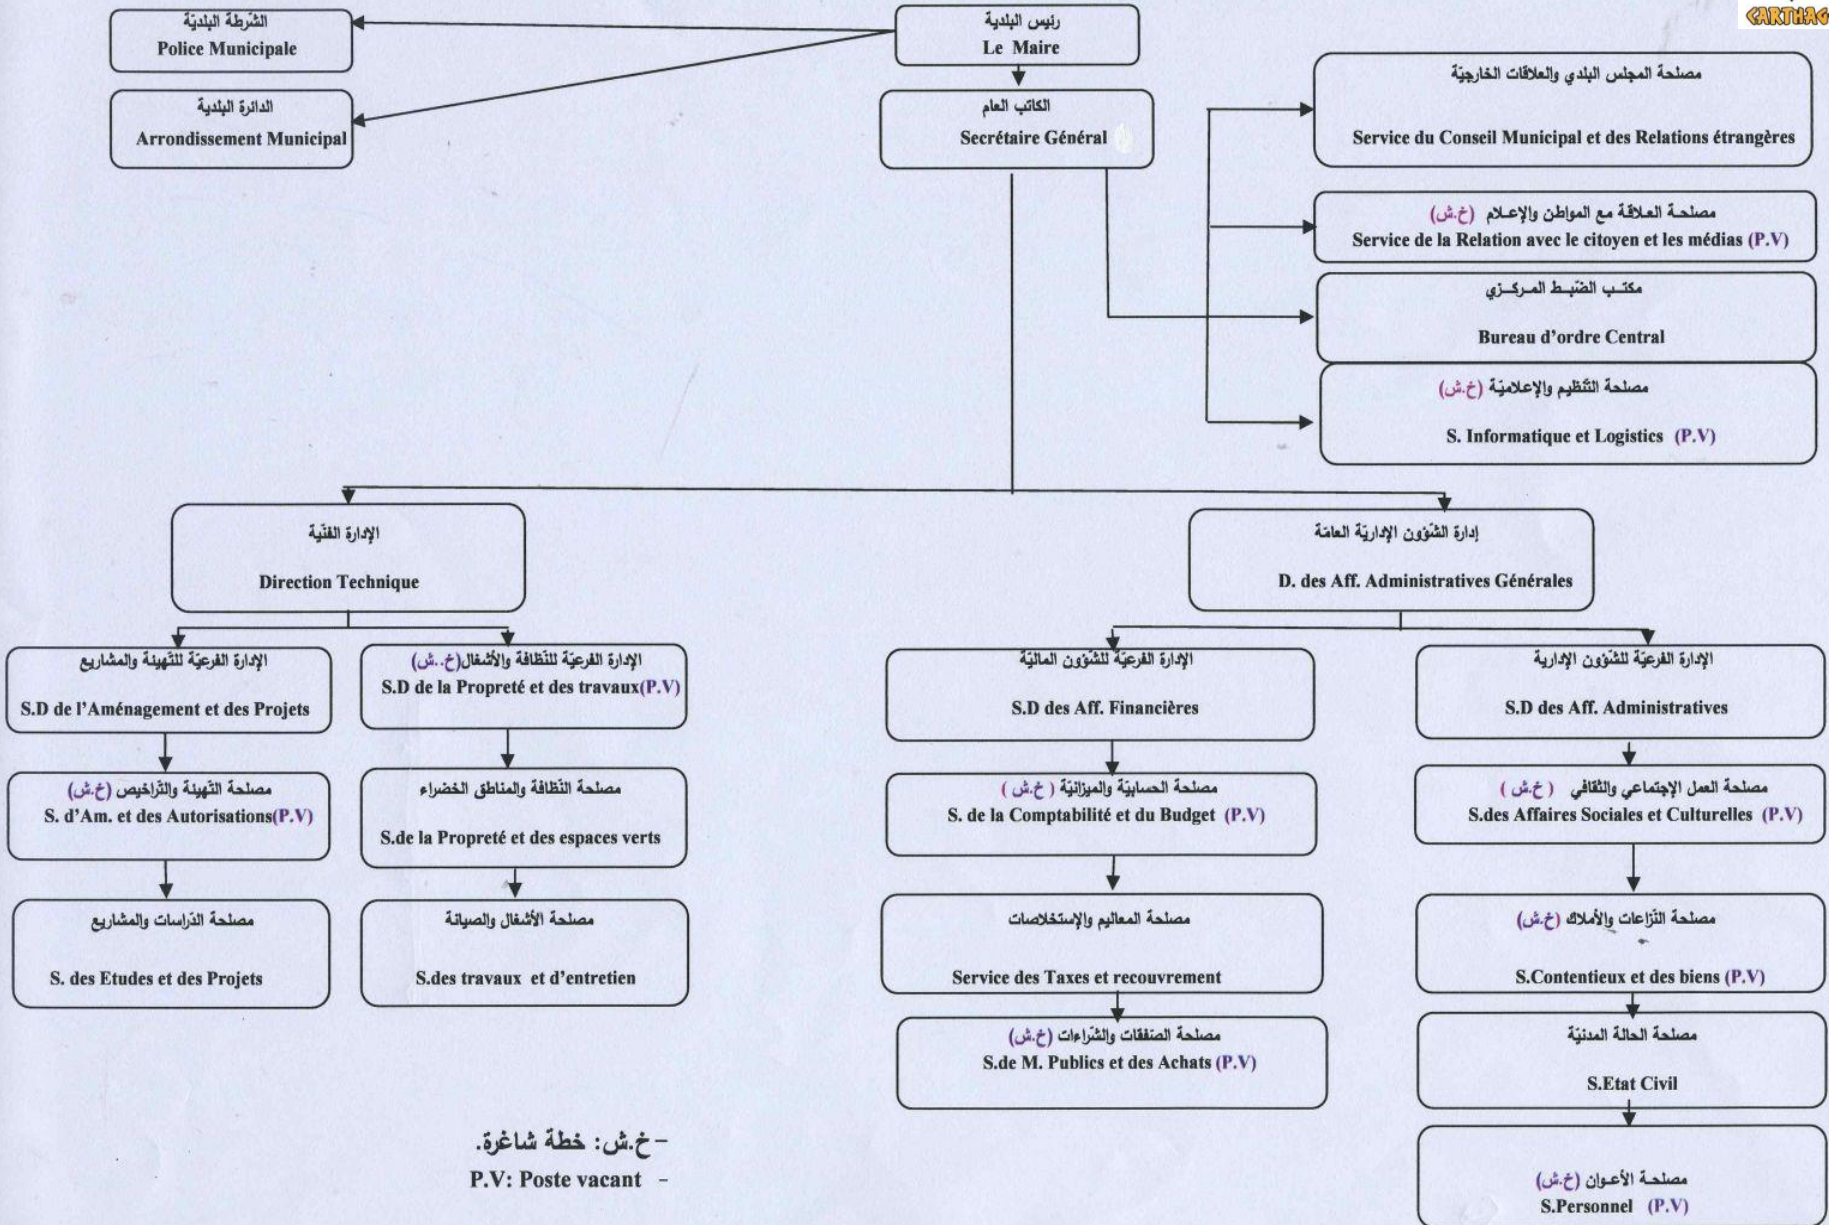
CARTHAG

رئيس البلدية
Le Maire

الشرطة البلدية
Police Municipale

الدائرة البلدية
Arrondissement Municipal

الكاتب العام
Secrétaire Général

مصلحة المجلس البلدي والعلاقات الخارجيّة
Service du Conseil Municipal et des Relations étrangères

مصلحة العلاقة مع المواطن والإعلام (خ.ش)
Service de la Relation avec le citoyen et les médias (P.V)

مكتب الضبط المركزي
Bureau d'ordre Central

مصلحة التّنظيم والإعلاميّة (خ.ش)
S. Informatique et Logistics (P.V)

الإدارة الفنّية
Direction Technique

إدارة الشّؤون الإداريّة العامّة
D. des Aff. Administratives Générales

الإدارة الفرعيّة للتّهيئة والمشاريع
S.D de l'Aménagement et des Projets

الإدارة الفرعيّة للنّظافة والأشغال(خ..ش)
S.D de la Propreté et des travaux(P.V)

الإدارة الفرعيّة للشّؤون الماليّة
S.D des Aff. Financières

الإدارة الفرعيّة للشّؤون الإدارية
S.D des Aff. Administratives

مصلحة التّهيئة والتّراخيص (خ.ش)
S. d'Am. et des Autorisations(P.V)

مصلحة النّظافة والمناطق الخضراء
S.de la Propreté et des espaces verts

مصلحة الحسابيّة والميزانيّة ( خ.ش )
S. de la Comptabilité et du Budget (P.V)

مصلحة العمل الإجتماعي والثّقافي ( خ.ش )
S.des Affaires Sociales et Culturelles (P.V)

مصلحة الدّراسات والمشاريع
S. des Etudes et des Projets

مصلحة الأشغال والصيانة
S.des travaux et d'entretien

مصلحة المعاليم والإستخلاصات
Service des Taxes et recouvrement

مصلحة النّزاعات والأملاك (خ.ش)
S.Contentieux et des biens (P.V)

مصلحة الصفقات والشّراءات (خ.ش)
S.de M. Publics et des Achats (P.V)

مصلحة الحالة المدنيّة
S.Etat Civil

مصلحة الأعوان (خ.ش)
S.Personnel (P.V)

-خ.ش: خطة شاغرة.
P.V: Poste vacant -